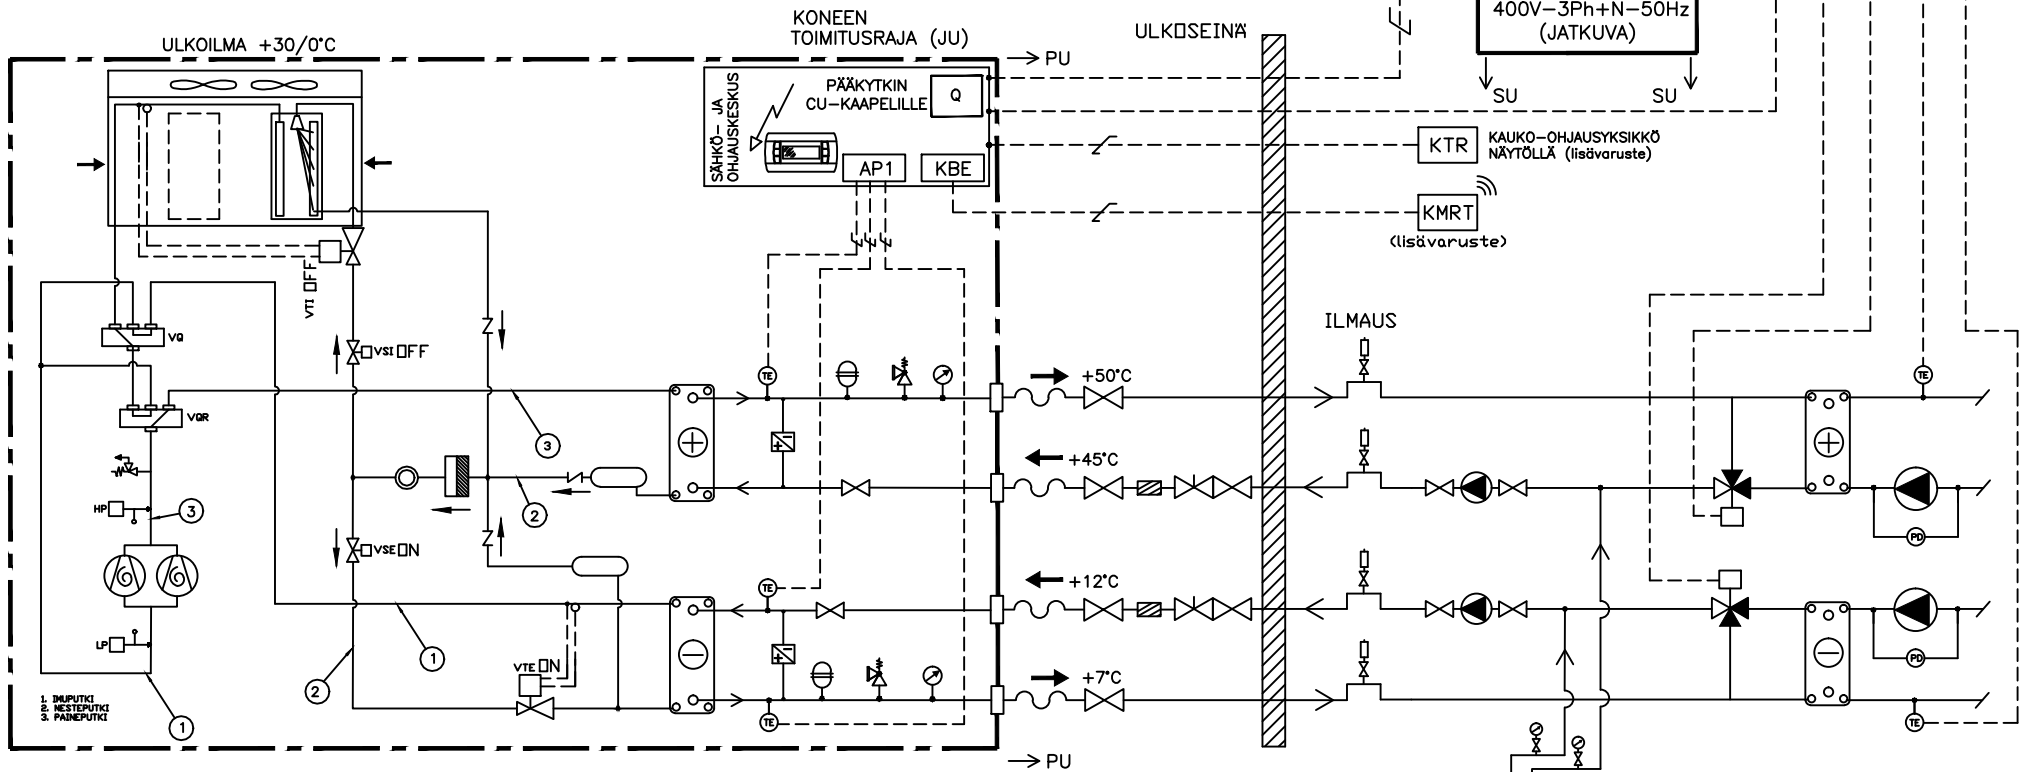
ULKOILMA +30/0°C

KONEEN TOIMITUSRAJA (JU)

→ PU

ULKOSEINÄ

400V–3Ph+N–50Hz (JATKUVA)

SU

SU

SÄHKÖ- JA OHJAUSKESKUS

PÄÄKYTKIN CU-KAAPELILLE

Q

AP1

KBE

KTR

KAUKO-OHJAUSYKSIKKÖ NÄYTÖLLÄ (lisävaruste)

KMRT

(lisävaruste)

VTI OFF

VQ

VSI OFF

VQR

HP

3

LP

VSE ON

VTE ON

1

2

3

2

1

1

2

TE

TE

TE

TE

ILMAUS

+50°C

+45°C

+12°C

+7°C

PD

PD

1. IMUPUTKI
2. NESTEPUTKI
3. PAINEPUTKI

→ PU